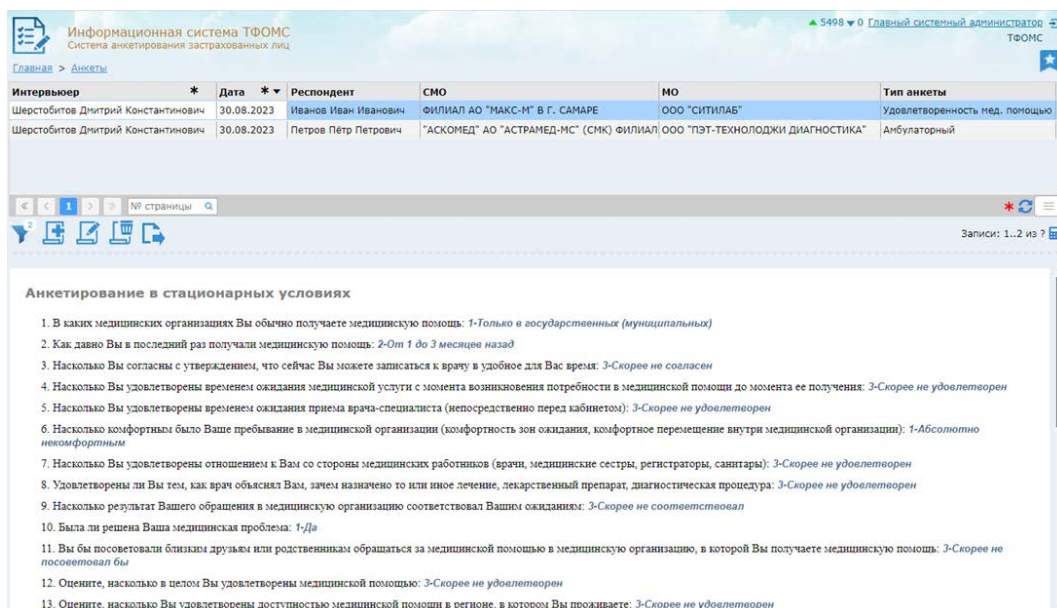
Информационная система ТФОМС
Система анкетирования застрахованных лиц

▲ 5498 ▼ 0 Главный системный администратор
ТФОМС

Главная > Анкеты

| Интервьюер * | Дата * ▾ | Респондент | СМО | МО | Тип анкеты |
|---|---|---|---|---|---|
| Шерстобитов Дмитрий Константинович | 30.08.2023 | Иванов Иван Иванович | ФИЛИАЛ АО "МАКС-М" В Г. САМАРЕ | ООО "СИТИЛАБ" | Удовлетворенность мед. помощью |
| Шерстобитов Дмитрий Константинович | 30.08.2023 | Петров Пётр Петрович | "АСКОМЕД" АО "АСТРАМЕД-МС" (СМК) ФИЛИАЛ | ООО "ПЭТ-ТЕХНОЛОДЖИ ДИАГНОСТИКА" | Амбулаторный |

1 № страницы

Записи: 1..2 из ?

Анкетирование в стационарных условиях

1. В каких медицинских организациях Вы обычно получаете медицинскую помощь: 1-Только в государственных (муниципальных)

2. Как давно Вы в последний раз получали медицинскую помощь: 2-От 1 до 3 месяцев назад

3. Насколько Вы согласны с утверждением, что сейчас Вы можете записаться к врачу в удобное для Вас время: 3-Скорее не согласен

4. Насколько Вы удовлетворены временем ожидания медицинской услуги с момента возникновения потребности в медицинской помощи до момента ее получения: 3-Скорее не удовлетворен

5. Насколько Вы удовлетворены временем ожидания приема врача-специалиста (непосредственно перед кабинетом): 3-Скорее не удовлетворен

6. Насколько комфортным было Ваше пребывание в медицинской организации (комфортность зон ожидания, комфортное перемещение внутри медицинской организации): 1-Абсолютно некомфортным

7. Насколько Вы удовлетворены отношением к Вам со стороны медицинских работников (врачи, медицинские сестры, регистраторы, санитары): 3-Скорее не удовлетворен

8. Удовлетворены ли Вы тем, как врач объяснял Вам, зачем назначено то или иное лечение, лекарственный препарат, диагностическая процедура: 3-Скорее не удовлетворен

9. Насколько результат Вашего обращения в медицинскую организацию соответствовал Вашим ожиданиям: 3-Скорее не соответствовал

10. Была ли решена Ваша медицинская проблема: 1-Да

11. Вы бы посоветовали близким друзьям или родственникам обращаться за медицинской помощью в медицинскую организацию, в которой Вы получаете медицинскую помощь: 3-Скорее не посоветовал бы

12. Оцените, насколько в целом Вы удовлетворены медицинской помощью: 3-Скорее не удовлетворен

13. Оцените, насколько Вы удовлетворены доступностью медицинской помощи в регионе, в котором Вы проживаете: 3-Скорее не удовлетворен